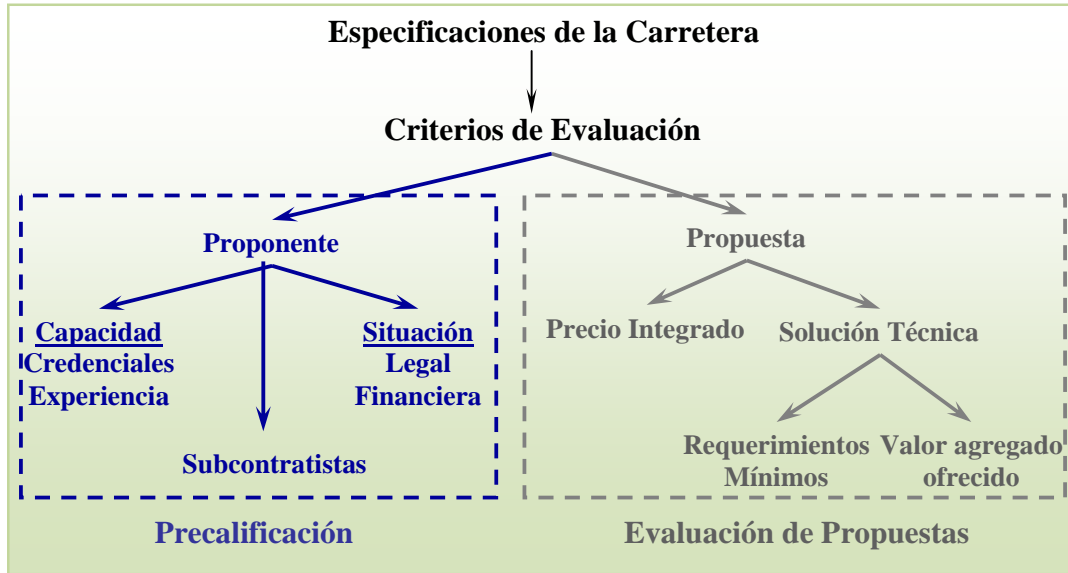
Especificaciones de la Carretera

Criterios de Evaluación

Proponente

Capacidad
Credenciales
Experiencia

Situación
Legal
Financiera

Subcontratistas

Propuesta

Precio Integrado

Solución Técnica

Requerimientos
Mínimos

Valor agregado
ofrecido

Precalificación

Evaluación de Propuestas